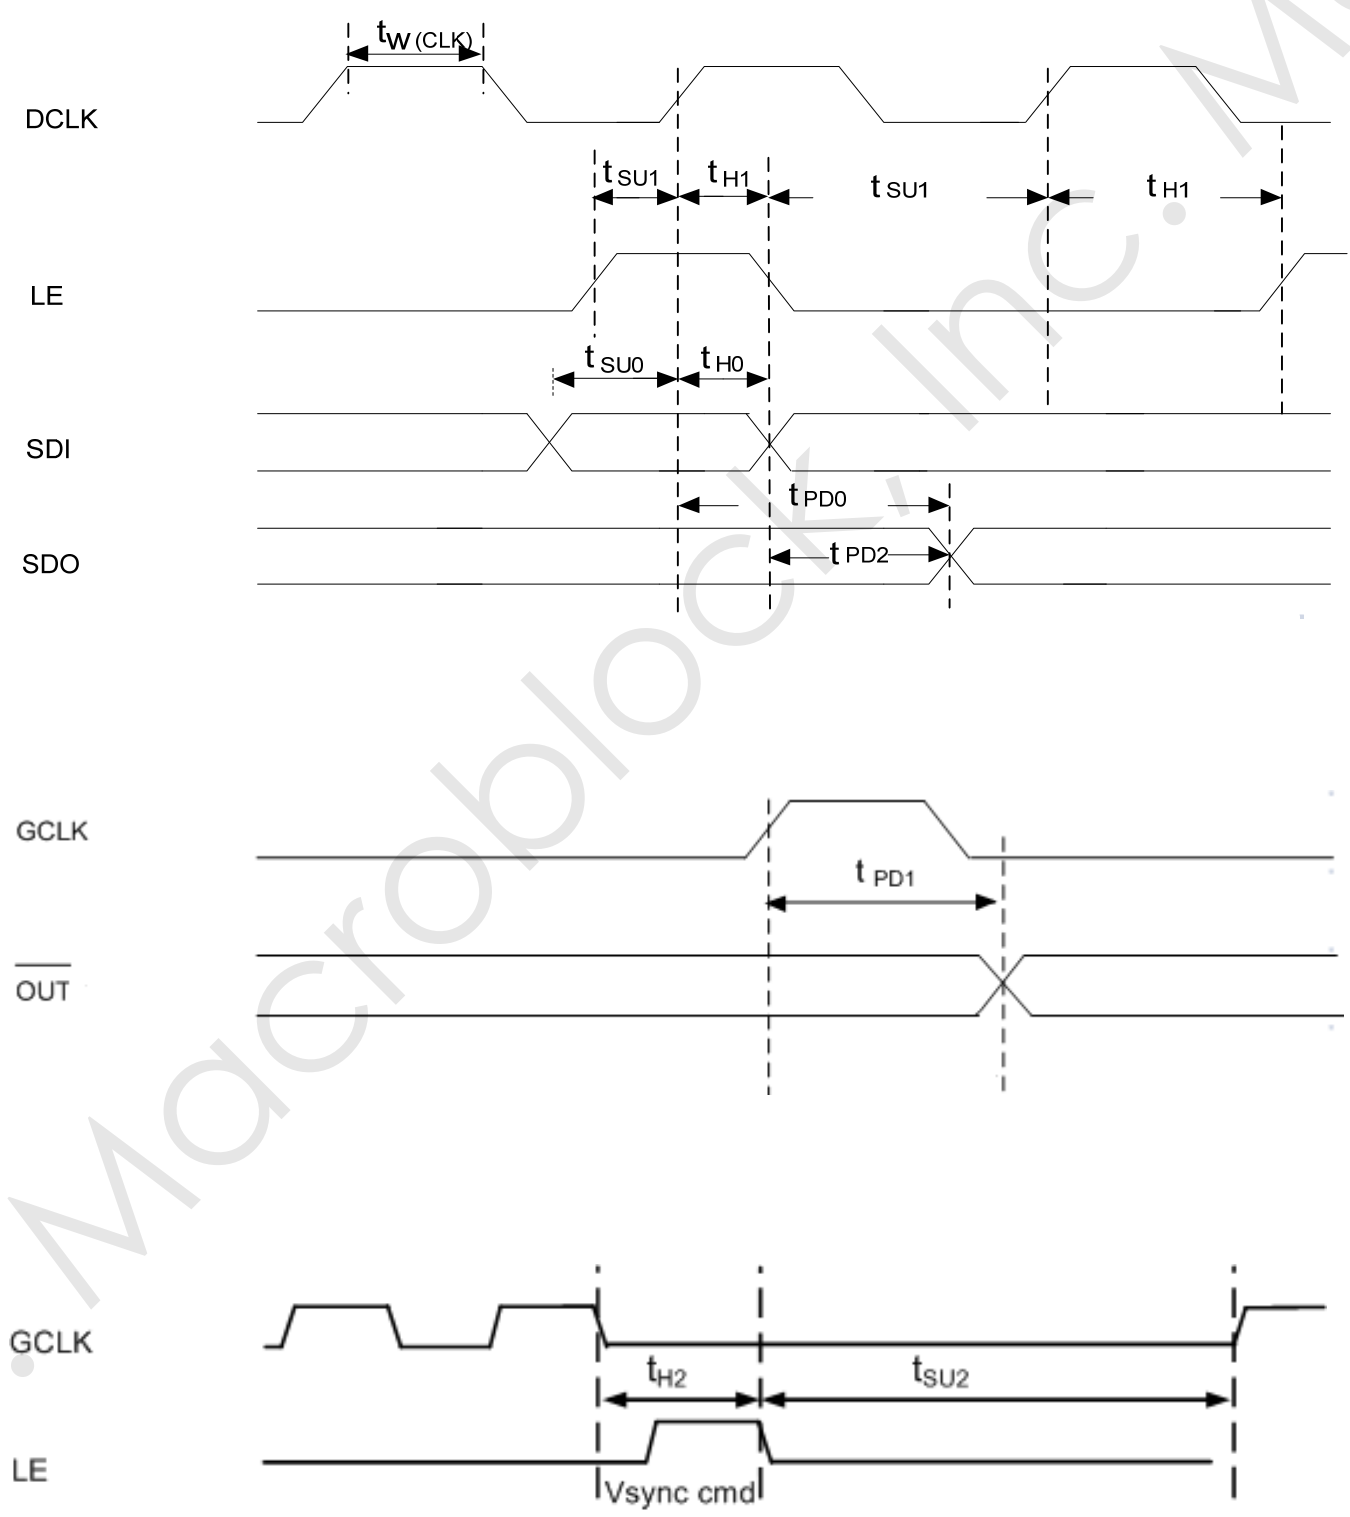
$t_{W(CLK)}$

DCLK

$t_{SU1}$ $t_{H1}$ $t_{SU1}$ $t_{H1}$

LE

$t_{SU0}$ $t_{H0}$

SDI

$t_{PD0}$

SDO

$t_{PD2}$

GCLK

$t_{PD1}$

$\overline{OUT}$

GCLK

$t_{H2}$ $t_{SU2}$

LE

Vsync cmd

Macroblock, Inc. M